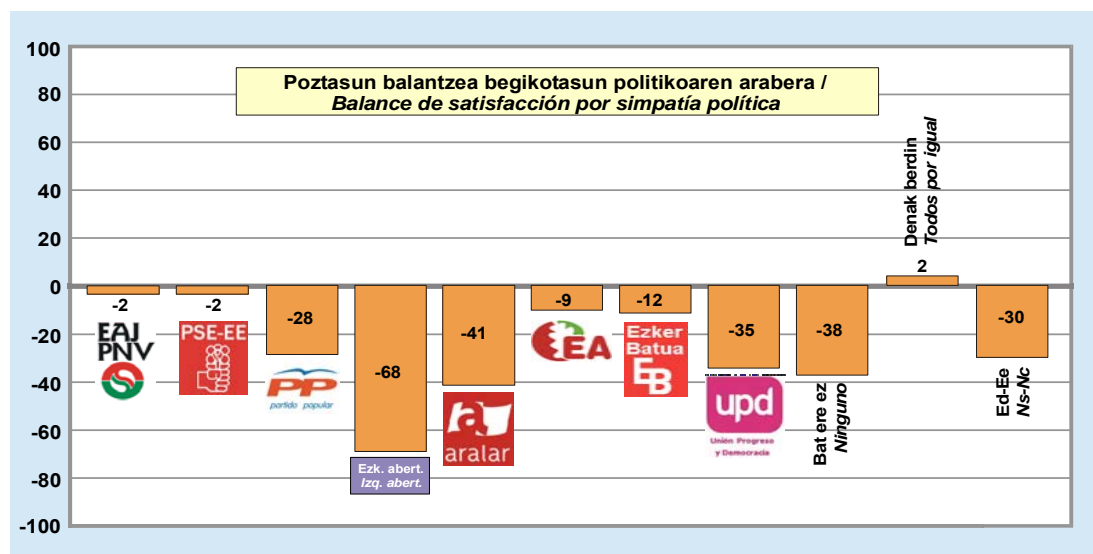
Poztasun balantzea begikotasun politikoaren arabera /
*Balance de satisfacción por simpatía política*

100
80
60
40
20
0
-20
-40
-60
-80
-100

-2
EAJ PNV

-2
PSE-EE

-28
PP partido popular

-68
Ezk. abert.
*Izq. abert.*

-41
aralar

-9
EA

-12
Ezker Batua
EB

-35
upd
Unión Progreso y Democracia

-38
Bat ere ez
*Ninguno*

2
Denak berdin
*Todos por igual*

-30
Ed-Ee
*Ns-Nc*